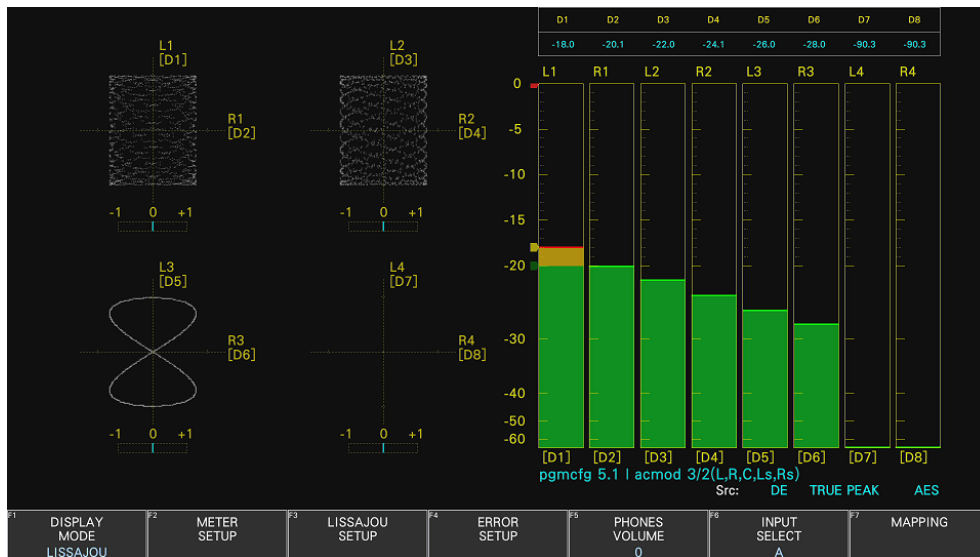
L1
[D1]

R1
[D2]

-1 0 +1

L2
[D3]

R2
[D4]

-1 0 +1

L3
[D5]

R3
[D6]

-1 0 +1

L4
[D7]

R4
[D8]

-1 0 +1

| D1 | D2 | D3 | D4 | D5 | D6 | D7 | D8 |
|---|---|---|---|---|---|---|---|
| -18.0 | -20.1 | -22.0 | -24.1 | -26.0 | -28.0 | -90.3 | -90.3 |

L1 R1 L2 R2 L3 R3 L4 R4

0
-5
-10
-15
-20
-30
-40
-50
-60

[D1] [D2] [D3] [D4] [D5] [D6] [D7] [D8]

pgmcfg 5.1 | acmod 3/2(L,R,C,Ls,Rs)

Src: DE TRUE PEAK AES

F1 DISPLAY MODE LISSAJOU
F2 METER SETUP
F3 LISSAJOU SETUP
F4 ERROR SETUP
F5 PHONES VOLUME 0
F6 INPUT SELECT A
F7 MAPPING